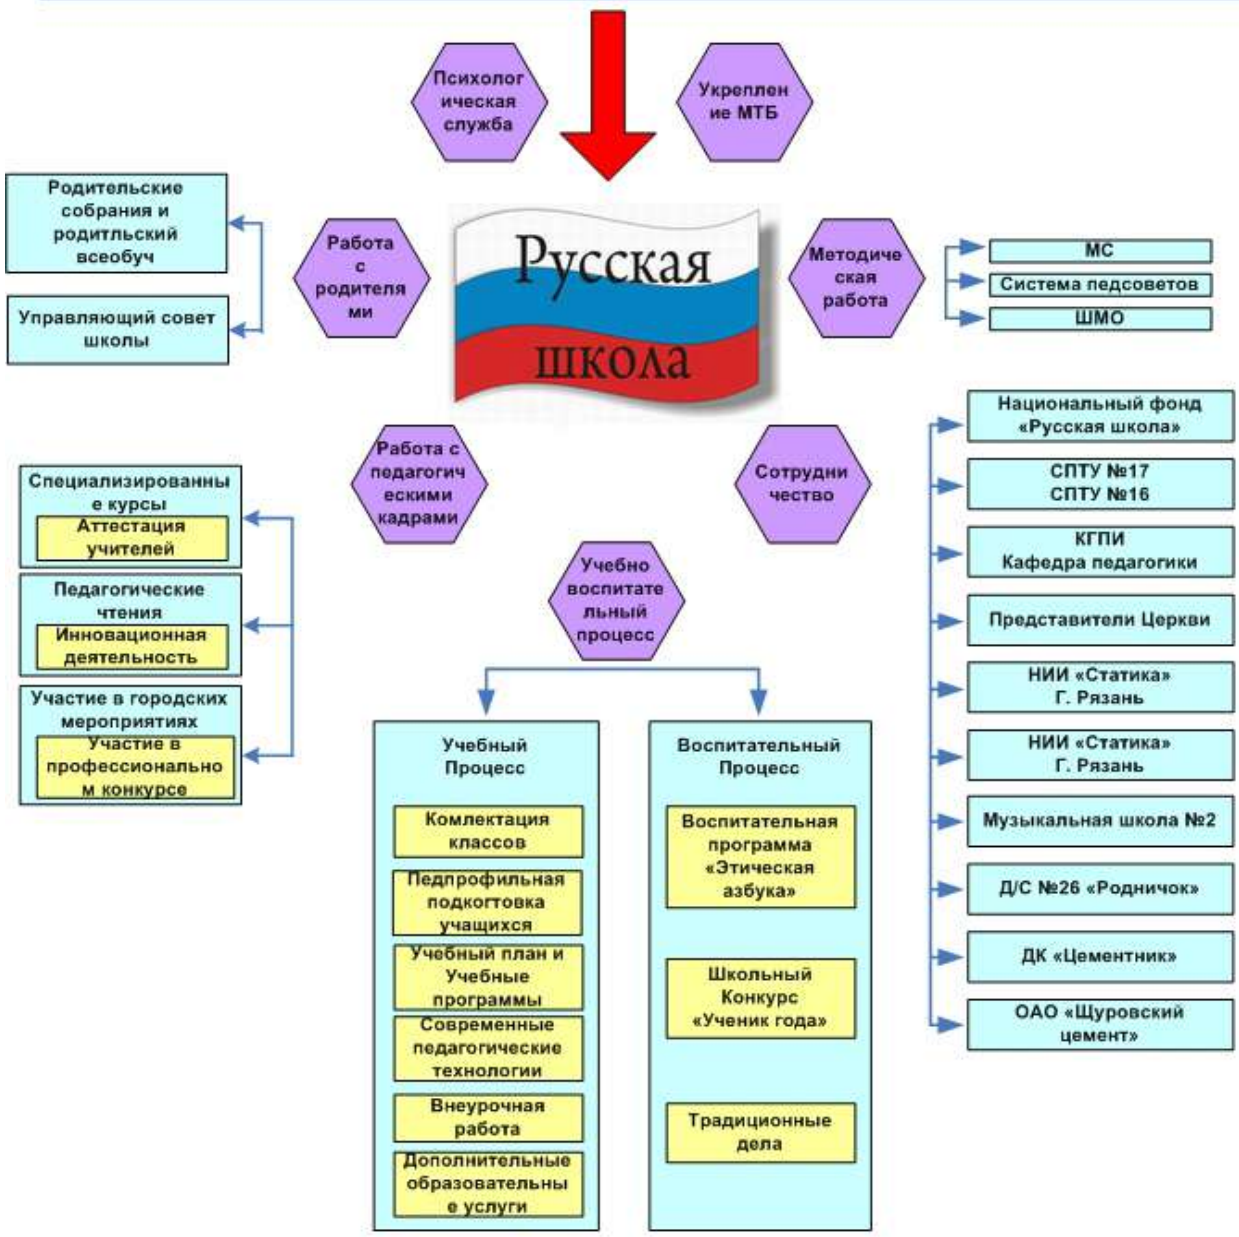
Психологическая служба

Укрепление МТБ

Родительские собрания и родитльский всеобуч

Управляющий совет школы

Работа с родителями

Русская школа

Методическая работа

МС

Система педсоветов

ШМО

Национальный фонд «Русская школа»

СПТУ №17
СПТУ №16

КГПИ
Кафедра педагогики

Представители Церкви

НИИ «Статика»
Г. Рязань

НИИ «Статика»
Г. Рязань

Музыкальная школа №2

Д/С №26 «Родничок»

ДК «Цементник»

ОАО «Щуровский цемент»

Работа с педагогическими кадрами

Сотрудничество

Специализированные курсы

Аттестация учителей

Педагогические чтения

Инновационная деятельность

Участие в городских мероприятиях

Участие в профессиональном конкурсе

Учебно воспитательный процесс

Учебный Процесс

Комлектация классов

Педпрофильная подкогтовка учащихся

Учебный план и Учебные программы

Современные педагогические технологии

Внеурочная работа

Дополнительные образовательные услуги

Воспитательный Процесс

Воспитательная программа «Этическая азбука»

Школьный Конкурс «Ученик года»

Традиционные дела